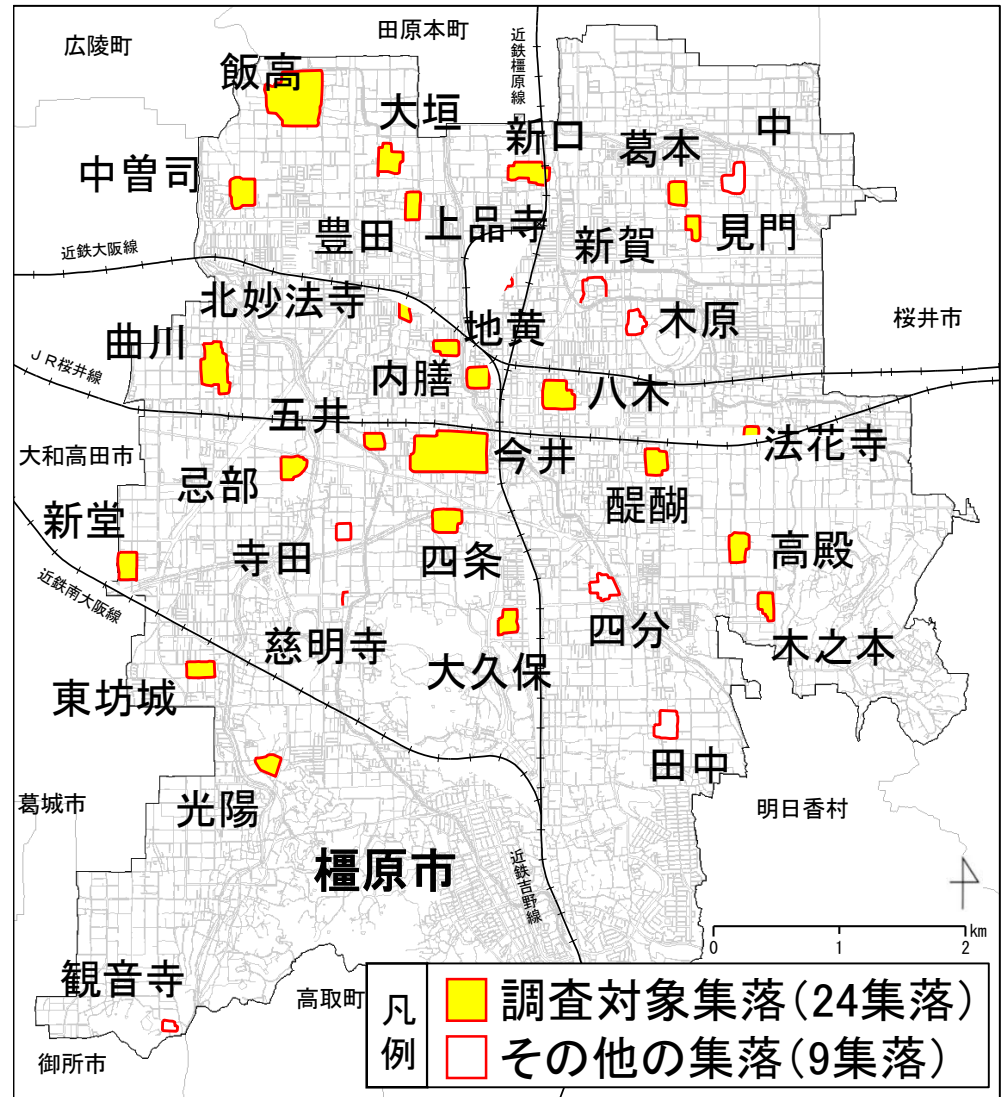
田原本町
広陵町
近鉄橿原線
飯高
大垣
新口
葛本
中
中曽司
豊田
上品寺
新賀
見門
近鉄大阪線
北妙法寺
地黄
木原
桜井市
曲川
JR桜井線
内膳
八木
五井
法花寺
大和高田市
今井
忌部
醍醐
新堂
寺田
四条
高殿
近鉄南大阪線
慈明寺
四分
木之本
大久保
東坊城
田中
光陽
明日香村
葛城市
橿原市
近鉄吉野線
0
1
2
km
観音寺
高取町
御所市
凡例
調査対象集落(24集落)
その他の集落(9集落)